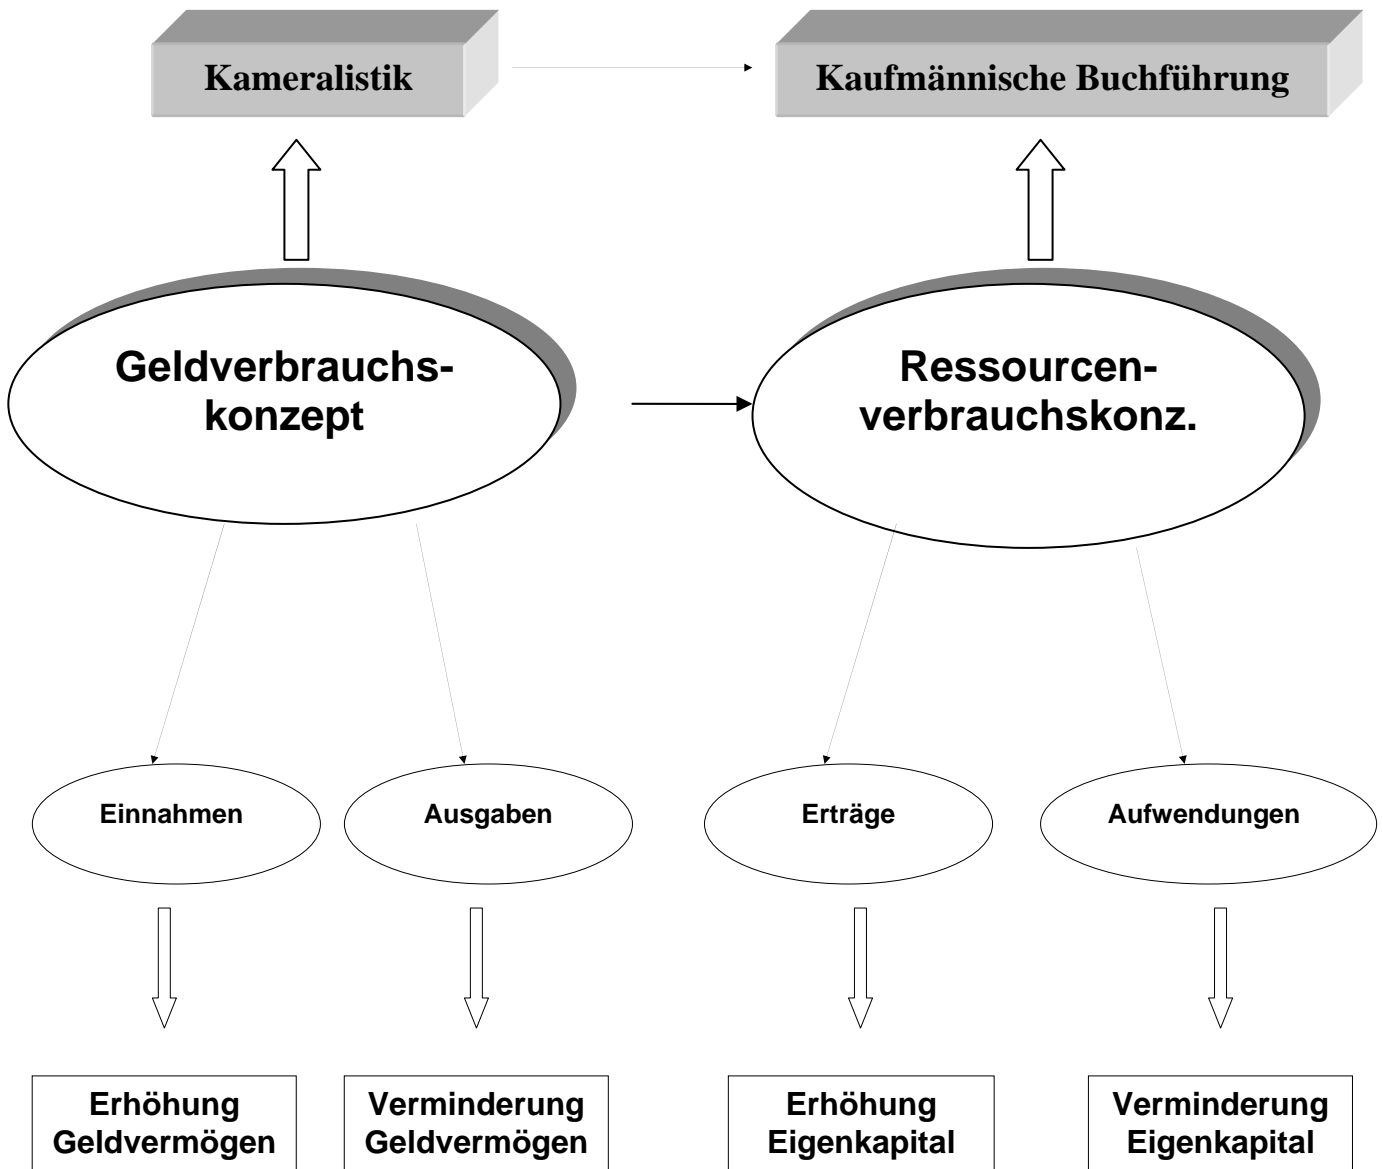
Kameralistik

Kaufmännische Buchführung

Geldverbrauchskonzept

Ressourcenverbrauchskonz.

Einnahmen

Ausgaben

Erträge

Aufwendungen

Erhöhung Geldvermögen

Verminderung Geldvermögen

Erhöhung Eigenkapital

Verminderung Eigenkapital